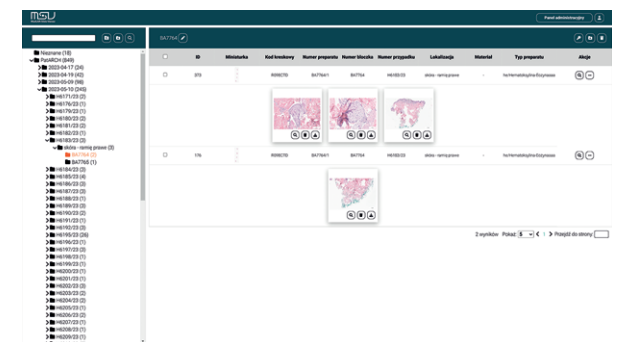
Panel administracyjny

Nieznane (18)
PatARCH (849)
2023-04-17 (24)
2023-04-19 (43)
2023-05-09 (98)
2023-05-10 (245)
H6177/23 (2)
H6176/23 (1)
H6179/23 (1)
H6180/23 (2)
H6181/23 (2)
H6182/23 (1)
H6183/23 (3)
skóra - ramię prawe (3)
8A7764 (2)
8A7765 (1)
H6184/23 (2)
H6185/23 (4)
H6186/23 (3)
H6187/23 (3)
H6188/23 (1)
H6189/23 (3)
H6190/23 (2)
H6191/23 (1)
H6193/23 (3)
H6195/23 (26)
H6196/23 (1)
H6197/23 (3)
H6198/23 (1)
H6199/23 (1)
H6200/23 (1)
H6201/23 (1)
H6202/23 (2)
H6203/23 (2)
H6204/23 (2)
H6205/23 (1)
H6206/23 (2)
H6207/23 (1)
H6208/23 (1)
H6209/23 (1)

8A7764

| | ID | Miniaturka | Kod kreskowy | Numer preparatu | Numer bloczka | Numer przypadku | Lokalizacja | Materiał | Typ preparatu | Akcje |
|---|---|---|---|---|---|---|---|---|---|---|
| | 373 | | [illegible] | 8A7764/1 | 8A7764 | H6183/23 | skóra - ramię prawe | - | hematoksylina-Eozyna | |
| | 176 | | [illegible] | 8A7764/1 | 8A7764 | H6183/23 | skóra - ramię prawe | - | hematoksylina-Eozyna | |

2 wyników Pokaż: 5 < 1 > Przejdź do strony: